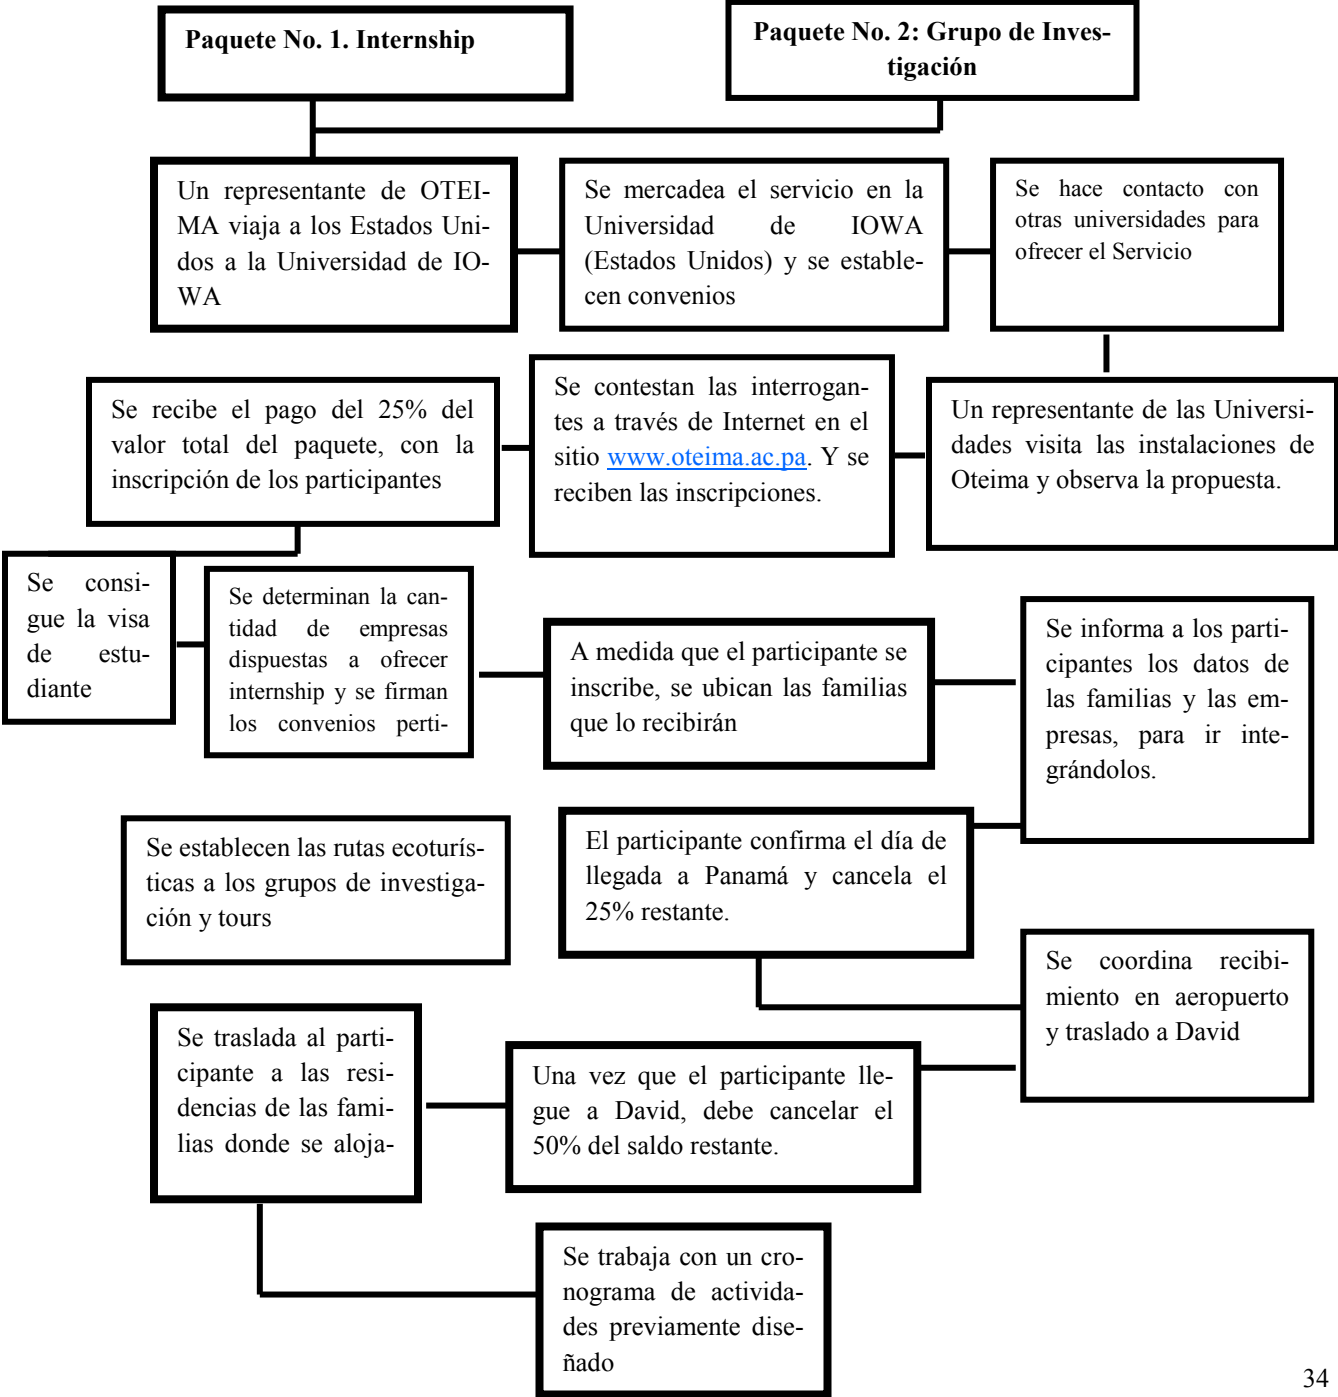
Paquete No. 1. Internship

Paquete No. 2: Grupo de Investigación

Un representante de OTEIMA viaja a los Estados Unidos a la Universidad de IOWA

Se mercadea el servicio en la Universidad de IOWA (Estados Unidos) y se establecen convenios

Se hace contacto con otras universidades para ofrecer el Servicio

Se recibe el pago del 25% del valor total del paquete, con la inscripción de los participantes

Se contestan las interrogantes a través de Internet en el sitio www.oteima.ac.pa. Y se reciben las inscripciones.

Un representante de las Universidades visita las instalaciones de Oteima y observa la propuesta.

Se consigue la visa de estudiante

Se determinan la cantidad de empresas dispuestas a ofrecer internship y se firman los convenios perti-

A medida que el participante se inscribe, se ubican las familias que lo recibirán

Se informa a los participantes los datos de las familias y las empresas, para ir integrándolos.

Se establecen las rutas ecoturísticas a los grupos de investigación y tours

El participante confirma el día de llegada a Panamá y cancela el 25% restante.

Se coordina recibimiento en aeropuerto y traslado a David

Se traslada al participante a las residencias de las familias donde se aloja-

Una vez que el participante llegue a David, debe cancelar el 50% del saldo restante.

Se trabaja con un cronograma de actividades previamente diseñado

34